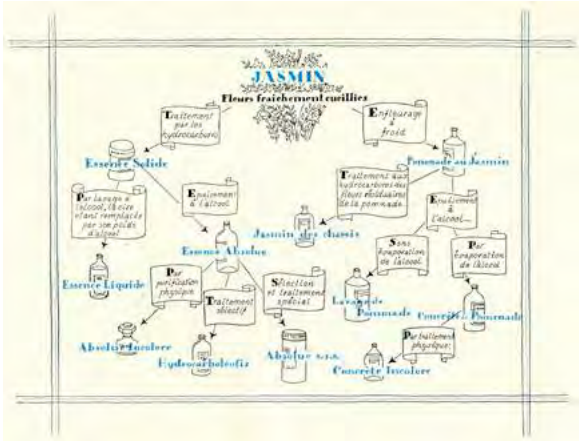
JASMIN
Fleurs fraîchement cueillies

Traitement par les hydrocarbures

Enfleurage à froid

Essence Solide

Pommade au Jasmin

Traitement aux hydrocarbures des fleurs résiduaires de la pommade

Epuisement à l'alcool

Par lavage à l'alcool, la cire étant remplacée par son poids d'alcool

Epuisement à l'alcool...

Jasmin des chassis

Essence Absolue

Sans évaporation de l'alcool

Par évaporation de l'alcool

Essence Liquide

Par purification physique

Sélection et traitement spécial

Lavage de Pommade

Concrète de Pommade

Traitement sélectif

Absolue Incolore

Absolue s.r.a.

Par traitement physique

Hydrocarboléofix

Concrète Incolore